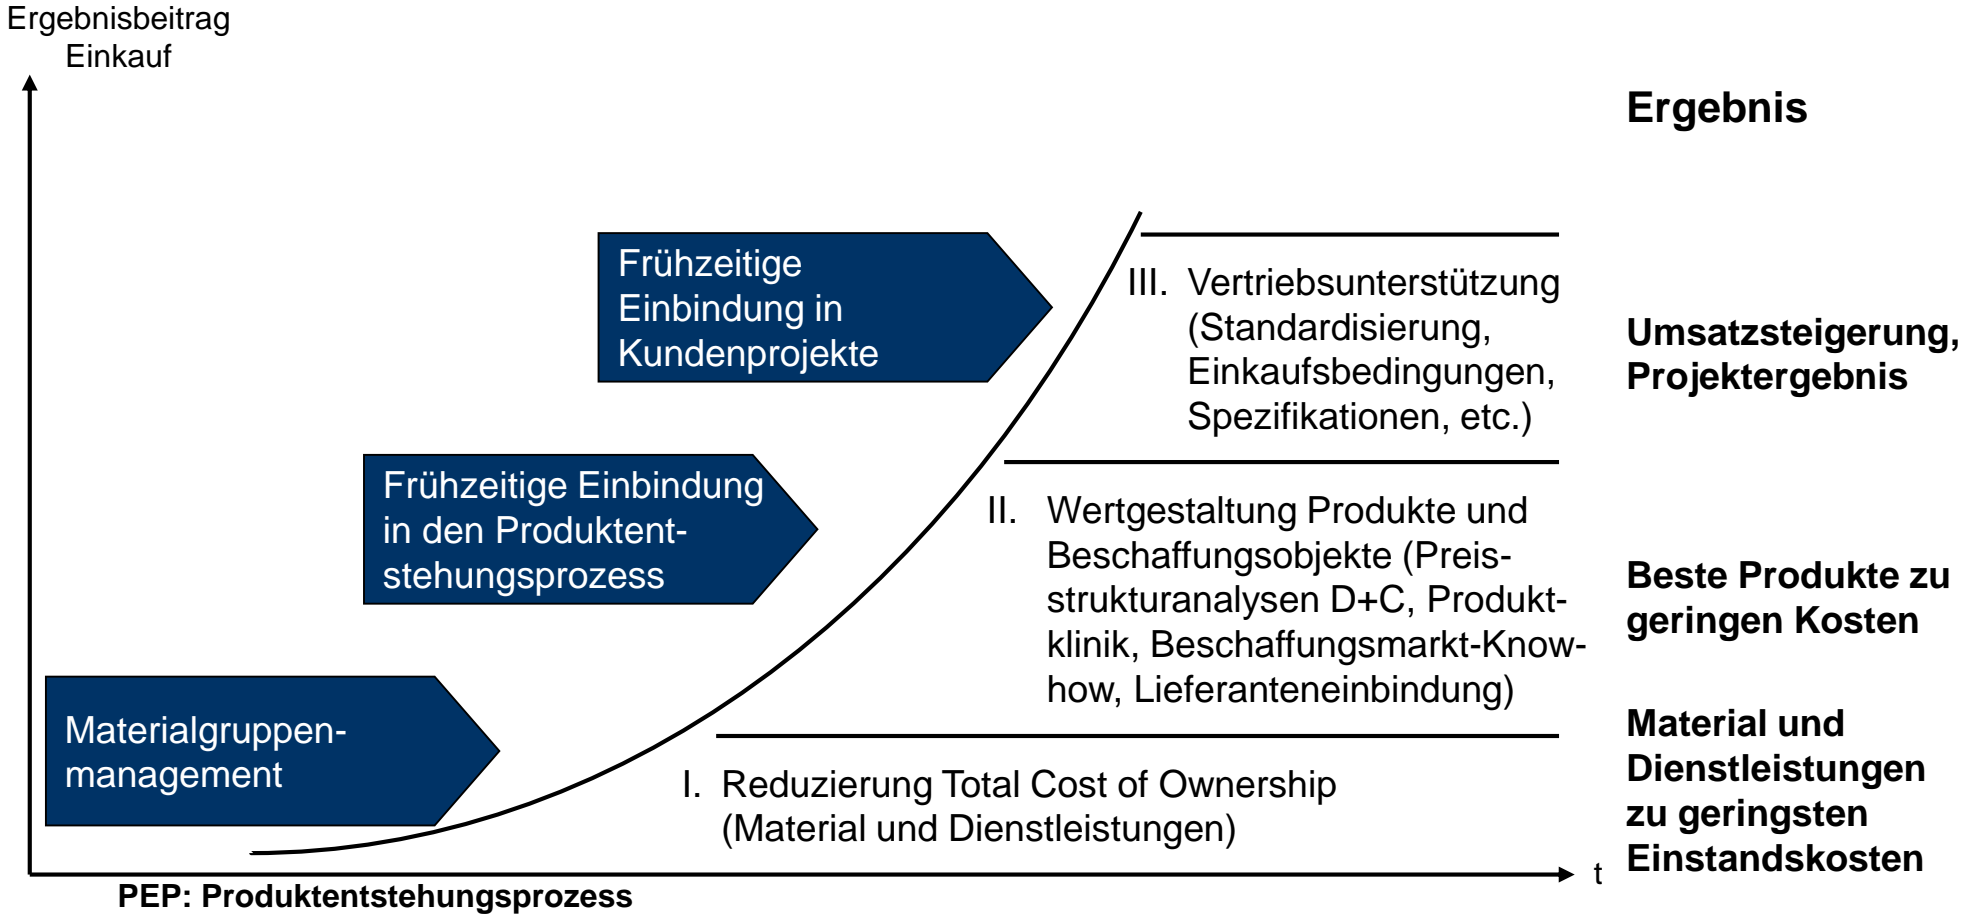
Ergebnisbeitrag Einkauf

Ergebnis

Frühzeitige Einbindung in Kundenprojekte

III. Vertriebsunterstützung (Standardisierung, Einkaufsbedingungen, Spezifikationen, etc.)

Umsatzsteigerung, Projektergebnis

Frühzeitige Einbindung in den Produktentstehungsprozess

II. Wertgestaltung Produkte und Beschaffungsobjekte (Preisstrukturanalysen D+C, Produktklinik, Beschaffungsmarkt-Know-how, Lieferanteneinbindung)

Beste Produkte zu geringen Kosten

Materialgruppenmanagement

I. Reduzierung Total Cost of Ownership (Material und Dienstleistungen)

Material und Dienstleistungen zu geringsten Einstandskosten

t

PEP: Produktentstehungsprozess